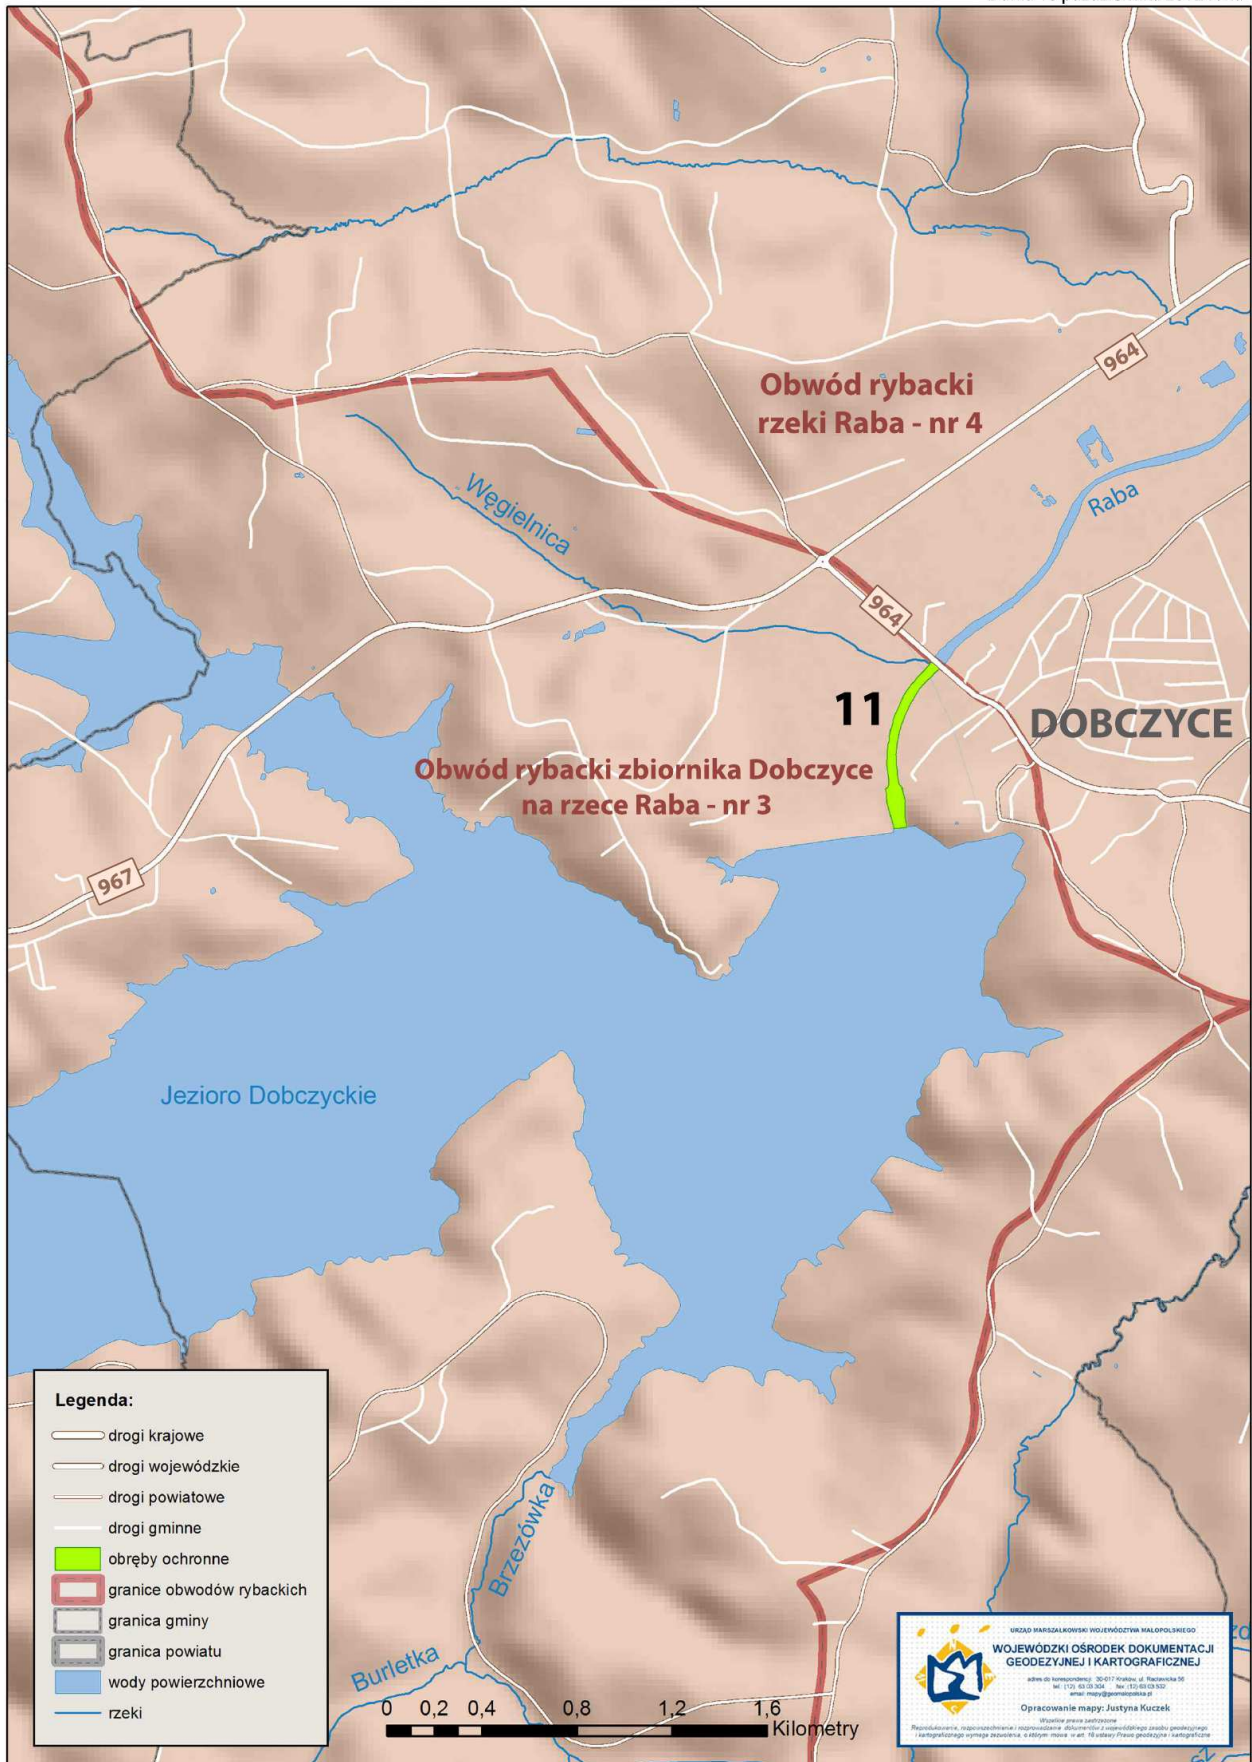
964

Obwód rybacki rzeki Raba - nr 4

Raba

Węgielnica

964

11

DOBCZYCE

Obwód rybacki zbiornika Dobczyce na rzece Raba - nr 3

967

Jezioro Dobczyckie

Legenda:
drogi krajowe
drogi wojewódzkie
drogi powiatowe
drogi gminne
obręby ochronne
granice obwodów rybackich
granica gminy
granica powiatu
wody powierzchniowe
rzeki

Brzezówka

Burletka

0 0,2 0,4 0,8 1,2 1,6 Kilometry

URZĄD MARSZAŁKOWSKI WOJEWÓDZTWA MAŁOPOLSKIEGO
WOJEWÓDZKI OŚRODEK DOKUMENTACJI GEODEZYJNEJ I KARTOGRAFICZNEJ
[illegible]
Opracowanie mapy: Justyna Kuczek
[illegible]